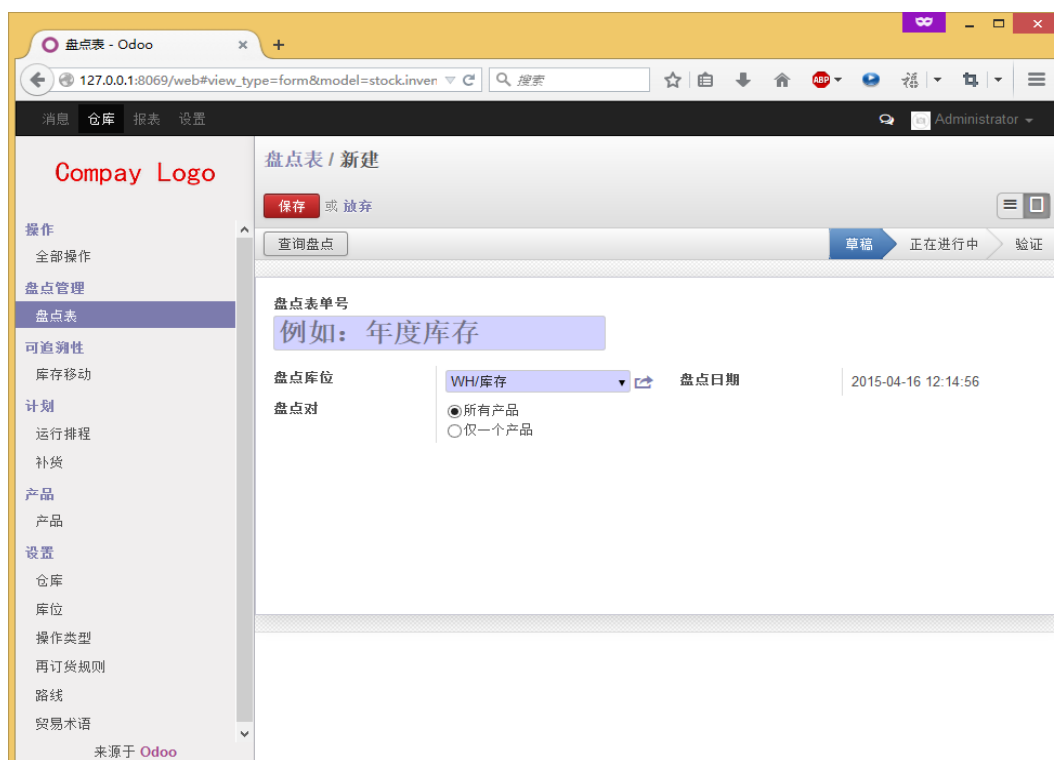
盘点表 - Odoo ×
+

127.0.0.1:8069/web#view_type=form&model=stock.inven
搜索

消息 仓库 报表 设置
Administrator

Compay Logo

操作
全部操作
盘点管理
盘点表
可追溯性
库存移动
计划
运行排程
补货
产品
产品
设置
仓库
库位
操作类型
再订货规则
路线
贸易术语
来源于 Odoo

盘点表 / 新建
保存 或 放弃
查询盘点
草稿 正在进行中 验证

盘点表单号
例如：年度库存

盘点库位 WH/库存
盘点日期 2015-04-16 12:14:56
盘点对
所有产品
仅一个产品